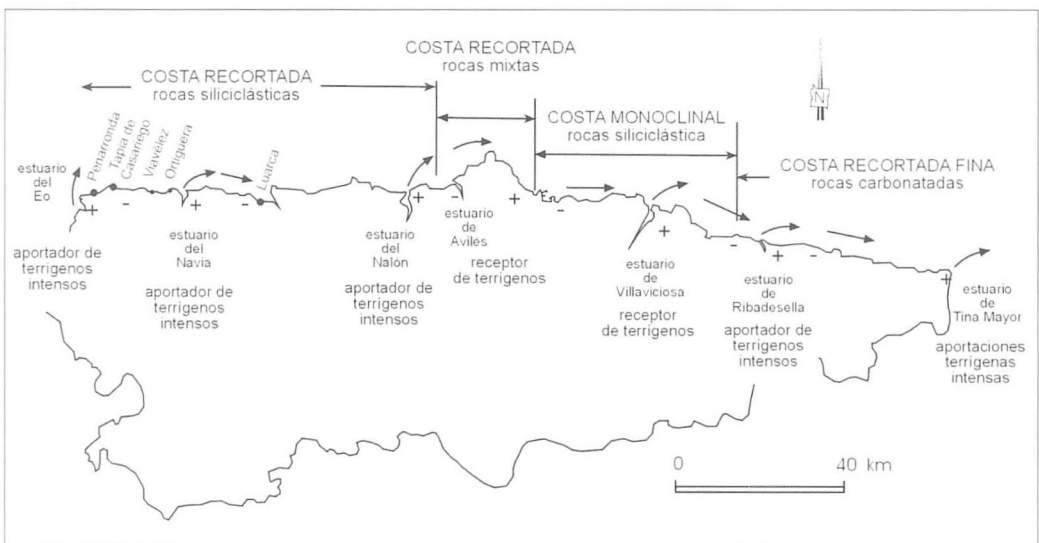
COSTA RECORTADA
rocas mixtas

COSTA RECORTADA
rocas siliciclásticas

N

COSTA MONOCLINAL
rocas siliciclástica

COSTA RECORTADA FINA
rocas carbonatadas

Peñarronda
Tapia de Casariego
Viavélez
Ortiguera
Luarca

estuario del Eo
+
-
+
-
+
-
+
-
+
-
+
-
+

aportador de terrigenos intensos

estuario del Navia

aportador de terrigenos intensos

estuario del Nalón

aportador de terrigenos intensos

estuario de Avilés

receptor de terrigenos

estuario de Villaviciosa

receptor de terrigenos

estuario de Ribadesella

aportador de terrigenos intensos

estuario de Tina Mayor

aportaciones terrigenas intensas

0
40 km